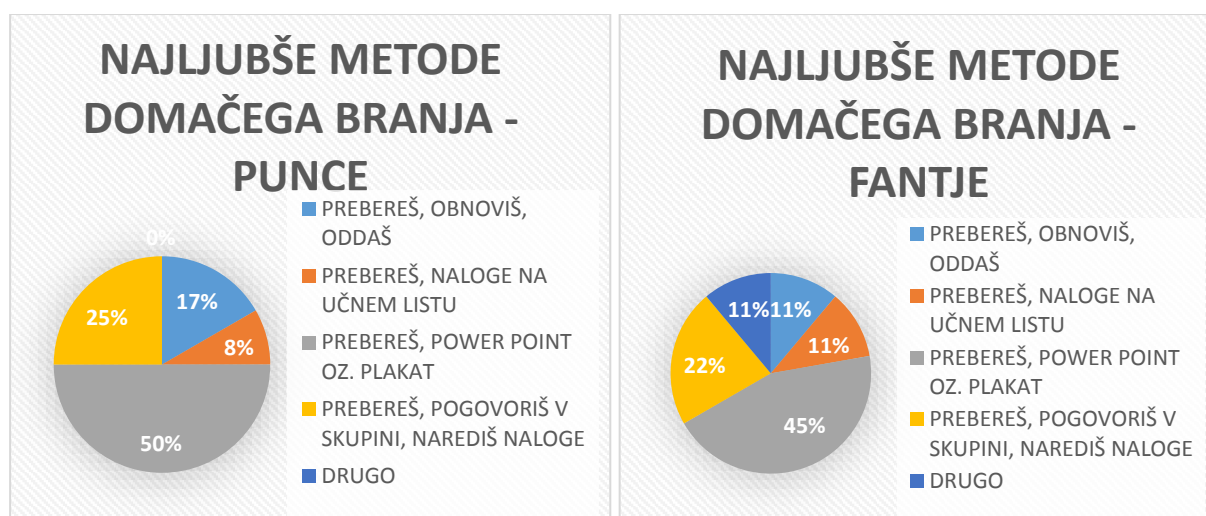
NAJLJUBŠE METODE DOMAČEGA BRANJA - PUNCE

0%
17%
8%
25%
50%

PREBEREŠ, OBNOVIŠ, ODDAŠ
PREBEREŠ, NALOGE NA UČNEM LISTU
PREBEREŠ, POWER POINT OZ. PLAKAT
PREBEREŠ, POGOVORIŠ V SKUPINI, NAREDIŠ NALOGE
DRUGO

NAJLJUBŠE METODE DOMAČEGA BRANJA - FANTJE

11%
11%
11%
22%
45%

PREBEREŠ, OBNOVIŠ, ODDAŠ
PREBEREŠ, NALOGE NA UČNEM LISTU
PREBEREŠ, POWER POINT OZ. PLAKAT
PREBEREŠ, POGOVORIŠ V SKUPINI, NAREDIŠ NALOGE
DRUGO